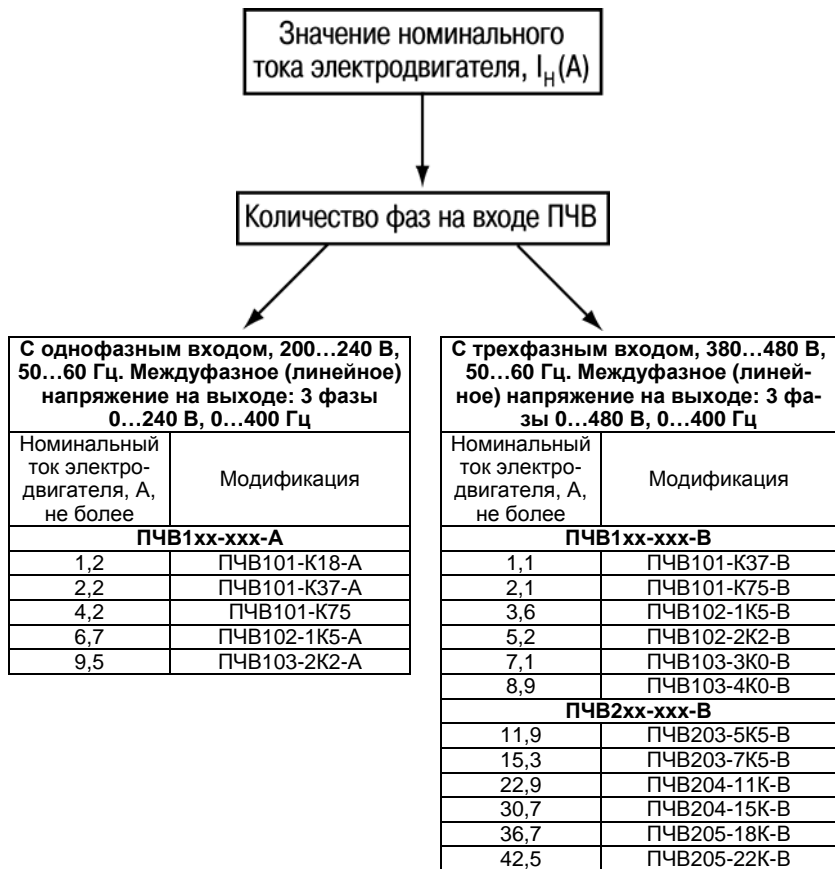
Значение номинального тока электродвигателя, $I_H$(А)

Количество фаз на входе ПЧВ

| С однофазным входом, 200…240 В, 50…60 Гц. Междуфазное (линейное) напряжение на выходе: 3 фазы 0…240 В, 0…400 Гц | |
|---|---|
| Номинальный ток электродвигателя, А, не более | Модификация |
| ПЧВ1хх-ххх-А | |
| 1,2 | ПЧВ101-К18-А |
| 2,2 | ПЧВ101-К37-А |
| 4,2 | ПЧВ101-К75 |
| 6,7 | ПЧВ102-1К5-А |
| 9,5 | ПЧВ103-2К2-А |

| С трехфазным входом, 380…480 В, 50…60 Гц. Междуфазное (линейное) напряжение на выходе: 3 фазы 0…480 В, 0…400 Гц | |
|---|---|
| Номинальный ток электродвигателя, А, не более | Модификация |
| ПЧВ1хх-ххх-В | |
| 1,1 | ПЧВ101-К37-В |
| 2,1 | ПЧВ101-К75-В |
| 3,6 | ПЧВ102-1К5-В |
| 5,2 | ПЧВ102-2К2-В |
| 7,1 | ПЧВ103-3К0-В |
| 8,9 | ПЧВ103-4К0-В |
| ПЧВ2хх-ххх-В | |
| 11,9 | ПЧВ203-5К5-В |
| 15,3 | ПЧВ203-7К5-В |
| 22,9 | ПЧВ204-11К-В |
| 30,7 | ПЧВ204-15К-В |
| 36,7 | ПЧВ205-18К-В |
| 42,5 | ПЧВ205-22К-В |